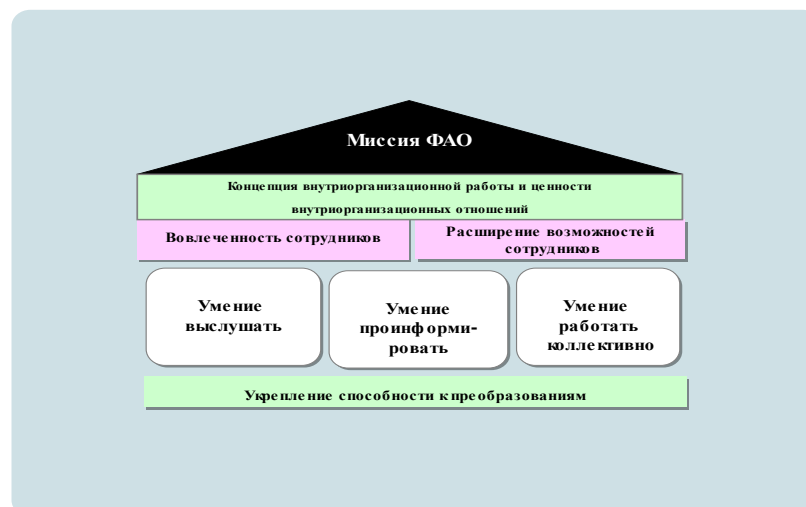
Миссия ФАО

Концепция внутриорганизационной работы и ценности внутриорганизационных отношений

Вовлеченность сотрудников

Расширение возможностей сотрудников

Умение выслушать

Умение проинформировать

Умение работать коллективно

Укрепление способности к преобразованиям